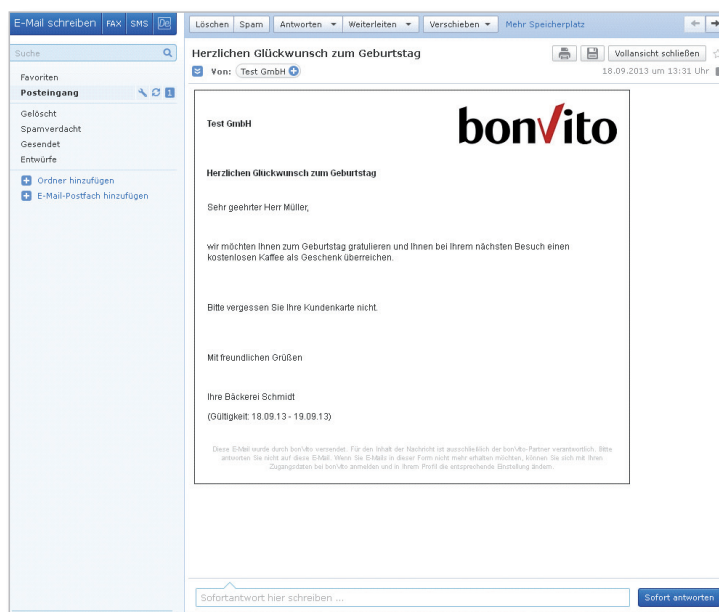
E-Mail schreiben FAX SMS De

Suche

Favoriten
Posteingang 1
Gelöscht
Spamverdacht
Gesendet
Entwürfe

Ordner hinzufügen
E-Mail-Postfach hinzufügen

Löschen Spam Antworten Weiterleiten Verschieben Mehr Speicherplatz

Herzlichen Glückwunsch zum Geburtstag
Vollansicht schließen
Von: Test GmbH
18.09.2013 um 13:31 Uhr

Test GmbH

bonVito

Herzlichen Glückwunsch zum Geburtstag

Sehr geehrter Herr Müller,

wir möchten Ihnen zum Geburtstag gratulieren und Ihnen bei Ihrem nächsten Besuch einen kostenlosen Kaffee als Geschenk überreichen.

Bitte vergessen Sie Ihre Kundenkarte nicht.

Mit freundlichen Grüßen

Ihre Bäckerei Schmidt

(Gültigkeit: 18.09.13 - 19.09.13)

Diese E-Mail wurde durch bonVito versendet. Für den Inhalt der Nachricht ist ausschließlich der bonVito-Partner verantwortlich. Bitte antworten Sie nicht auf diese E-Mail. Wenn Sie E-Mails in dieser Form nicht mehr erhalten möchten, können Sie sich mit Ihren Zugangsdaten bei bonVito anmelden und in Ihrem Profil die entsprechende Einstellung ändern.

Sofortantwort hier schreiben ...
Sofort antworten